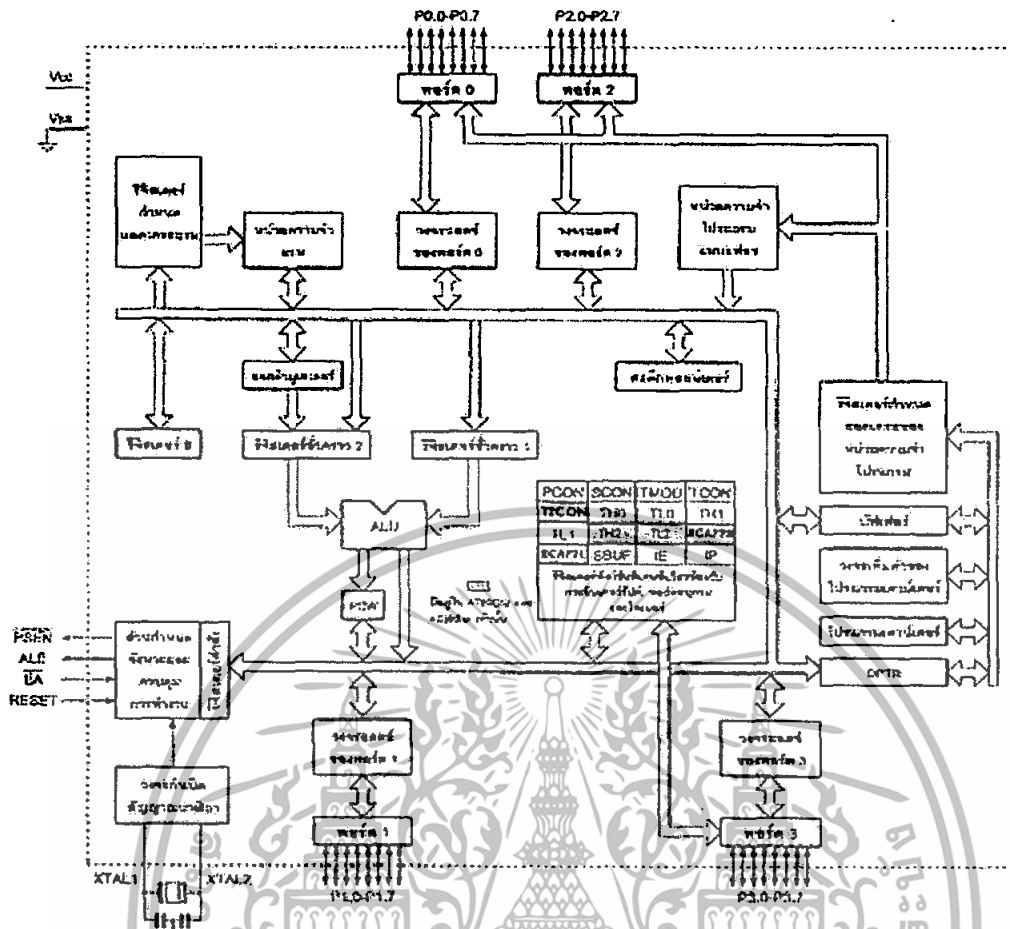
P0.0-P0.7

P2.0-P2.7

Vcc

Vss

พอร์ต 0

พอร์ต 2

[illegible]

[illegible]

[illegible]

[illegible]

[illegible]

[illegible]

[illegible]

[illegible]

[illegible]

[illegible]

| PCON | SCON | TMOD | TCON |
|---|---|---|---|
| T2CON | TL0 | TL0 | TH1 |
| TL1 | TH2 | TL2 | RCAP2H |
| RCAP2L | SBUF | IE | IP |

ALU

PSW

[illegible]

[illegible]

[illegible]

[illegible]

DPTR

PSEN

ALE

EA

RESET

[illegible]

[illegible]

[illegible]

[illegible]

พอร์ต 1

พอร์ต 3

XTAL1

XTAL2

P1.0-P1.7

P3.0-P3.7